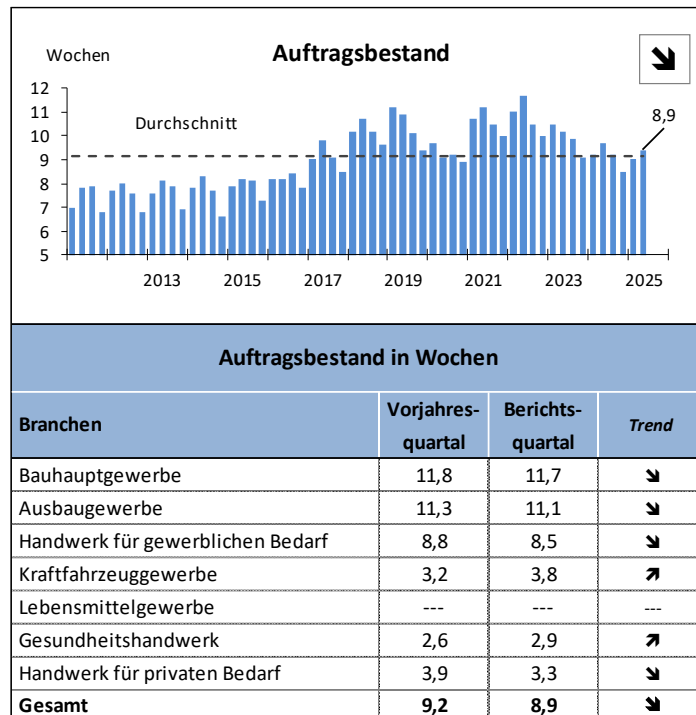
Wochen

Auftragsbestand

↘

12
11
10
9
8
7
6
5

Durchschnitt

8,9

2013 2015 2017 2019 2021 2023 2025

Auftragsbestand in Wochen

| Branchen | Vorjahresquartal | Berichtsquartal | Trend |
|---|---|---|---|
| Bauhauptgewerbe | 11,8 | 11,7 | ↘ |
| Ausbaugewerbe | 11,3 | 11,1 | ↘ |
| Handwerk für gewerblichen Bedarf | 8,8 | 8,5 | ↘ |
| Kraftfahrzeuggewerbe | 3,2 | 3,8 | ↗ |
| Lebensmittelgewerbe | --- | --- | --- |
| Gesundheitshandwerk | 2,6 | 2,9 | ↗ |
| Handwerk für privaten Bedarf | 3,9 | 3,3 | ↘ |
| **Gesamt** | **9,2** | **8,9** | ↘ |